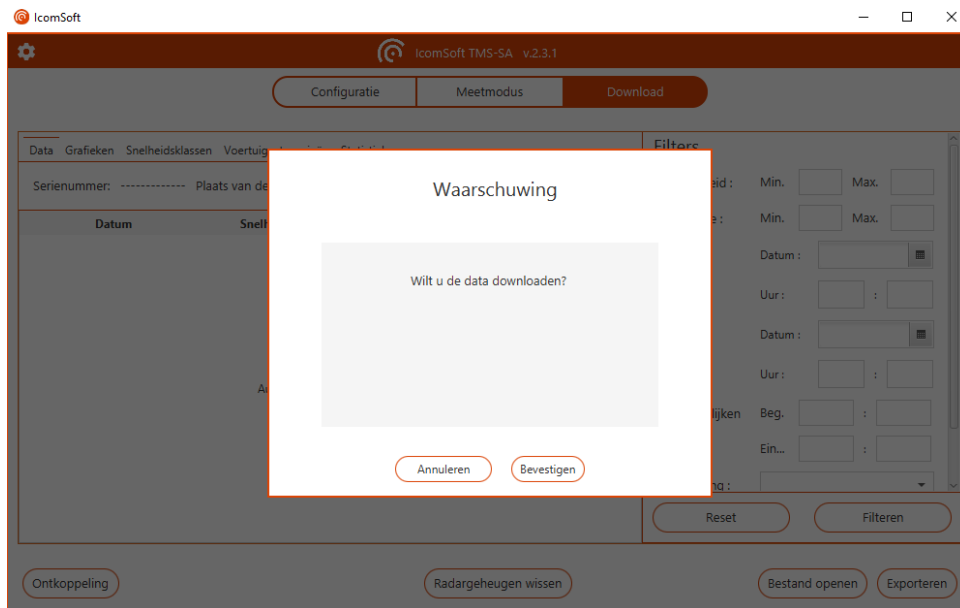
IcomSoft

IcomSoft TMS-SA v.2.3.1

Configuratie | Meetmodus | Download

Data Grafieken Snelheidsklassen Voertuig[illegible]

Serienummer: ------------ Plaats van de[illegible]

Datum Snelh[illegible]

A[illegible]

Filters

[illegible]eid : Min. Max.

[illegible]e : Min. Max.

Datum :

Uur : :

Datum :

Uur : :

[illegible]lijken Beg. :

Ein... :

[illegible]ng :

Reset Filteren

Waarschuwing

Wilt u de data downloaden?

Annuleren Bevestigen

Ontkoppeling Radargeheugen wissen Bestand openen Exporteren